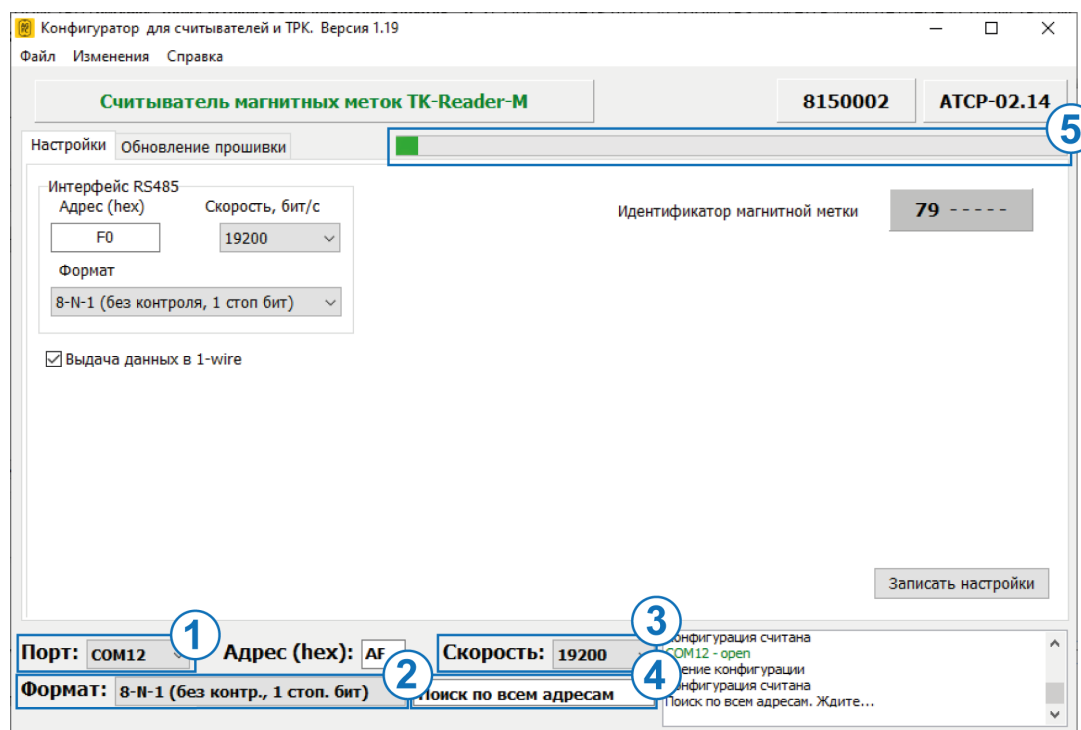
Конфигуратор для считывателей и ТРК. Версия 1.19

Файл Изменения Справка

Считыватель магнитных меток TK-Reader-M

8150002

АТСР-02.14

Настройки Обновление прошивки

5

Интерфейс RS485

Адрес (hex)

F0

Скорость, бит/с

19200

Формат

8-N-1 (без контроля, 1 стоп бит)

Идентификатор магнитной метки

79 - - - - -

☑ Выдача данных в 1-wire

Записать настройки

Порт: COM12

1

Адрес (hex): AF

Скорость: 19200

3

Формат: 8-N-1 (без контр., 1 стоп. бит)

2

Поиск по всем адресам

4

онфигурация считана
COM12 - open
ение конфигурации
онфигурация считана
Поиск по всем адресам. Ждите...